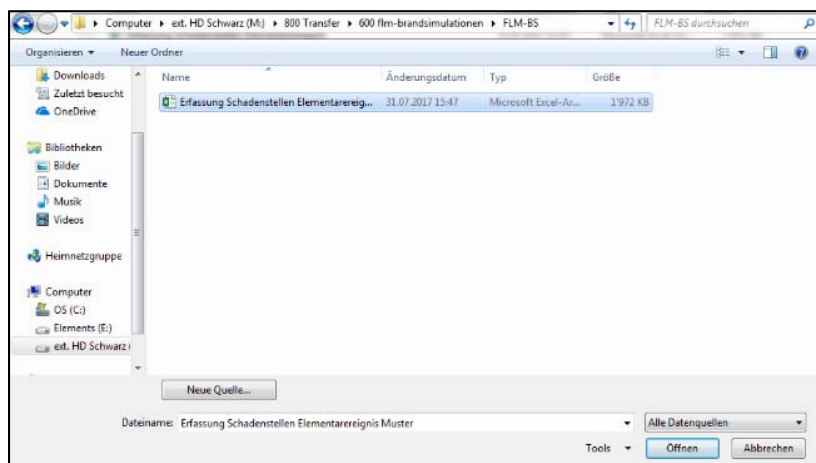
▸ Computer ▸ ext. HD Schwarz (M:) ▸ 800 Transfer ▸ 600 flm-brandsimulationen ▸ FLM-BS

FLM-BS durchsuchen

Organisieren ▾ Neuer Ordner

Downloads
Zuletzt besucht
OneDrive

Bibliotheken
Bilder
Dokumente
Musik
Videos

Heimnetzgruppe

Computer
OS (C:)
Elements (E:)
ext. HD Schwarz (

| Name | Änderungsdatum | Typ | Größe |
|---|---|---|---|
| Erfassung Schadenstellen Elementarereig... | 31.07.2017 15:47 | Microsoft Excel-Ar... | 1'972 KB |

Neue Quelle...

Dateiname: Erfassung Schadenstellen Elementarereignis Muster

Alle Datenquellen

Tools ▾ Öffnen Abbrechen